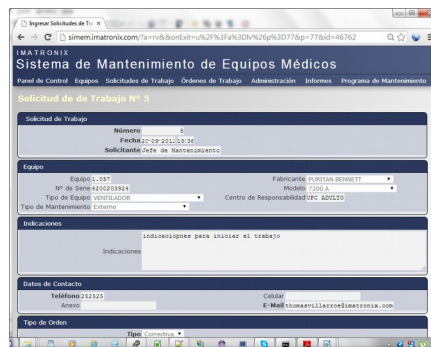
Ingresar Solicitudes de Tr... ×

← → C simem.imatronix.com/?a=rv&&onExit=u%2F%3Fa%3Dlv%26p%3D77&p=77&id=46762

IMATRONIX
Sistema de Mantenimiento de Equipos Médicos

Panel de Control Equipos Solicitudes de Trabajo Órdenes de Trabajo Administración Informes Programa de Mantenimiento

Solicitud de de Trabajo N° 5

Solicitud de Trabajo

Número 5
Fecha 20-09-2011 18:36
Solicitante Jefe de Mantenimiento

Equipo

Equipo 1.057
Nº de Serie 4200203924
Tipo de Equipo VENTILADOR
Tipo de Mantenimiento Externo
Fabricante PURITAN BENNETT
Modelo 7200 A
Centro de Responsabilidad UPC ADULTO

Indicaciones

Indicaciones indicaciopnes para iniciar el trabajo

Datos de Contacto

Teléfono 252525
Anexo
Celular
E-Mail thomasvillarroe@imatronix.com

Tipo de Orden

Tipo Correctiva